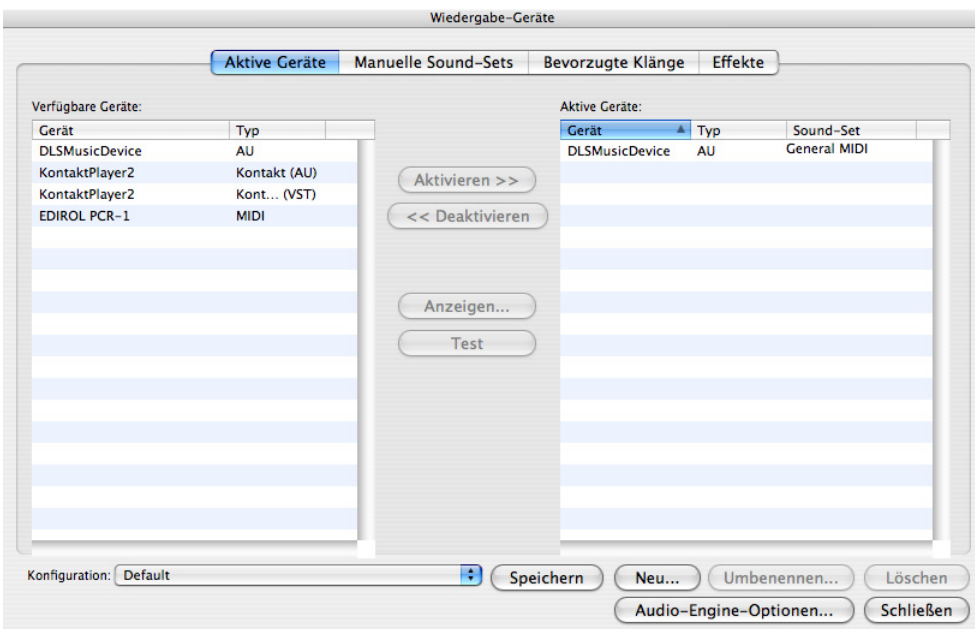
Wiedergabe-Geräte

Aktive Geräte | Manuelle Sound-Sets | Bevorzugte Klänge | Effekte

Verfügbare Geräte:

| Gerät | Typ |
|---|---|
| DLSMusicDevice | AU |
| KontaktPlayer2 | Kontakt (AU) |
| KontaktPlayer2 | Kont... (VST) |
| EDIROL PCR-1 | MIDI |

Aktivieren >>
<< Deaktivieren
Anzeigen...
Test

Aktive Geräte:

| Gerät | Typ | Sound-Set |
|---|---|---|
| DLSMusicDevice | AU | General MIDI |

Konfiguration: Default
Speichern
Neu...
Umbenennen...
Löschen
Audio-Engine-Optionen...
Schließen